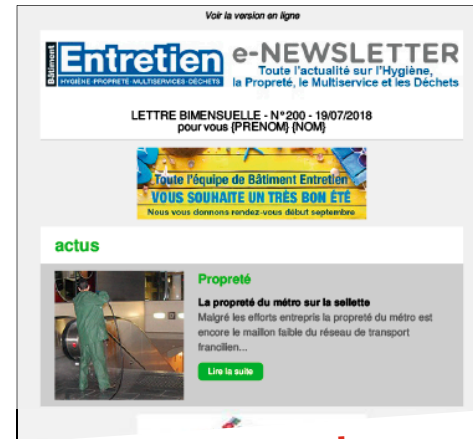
Voir la version en ligne

Bâtiment Entretien
HYGIÈNE · PROPRETÉ · MULTISERVICES · DÉCHETS

e-NEWSLETTER
Toute l'actualité sur l'Hygiène, la Propreté, le Multiservice et les Déchets

LETTRE BIMENSUELLE - N°200 - 19/07/2018
pour vous {PRENOM} {NOM}

Toute l'équipe de Bâtiment Entretien
VOUS SOUHAITE UN TRÈS BON ÉTÉ
Nous vous donnons rendez-vous début septembre

actus

Propreté

La propreté du métro sur la sellette
Malgré les efforts entrepris la propreté du métro est encore le maillon faible du réseau de transport francilien...

Lire la suite